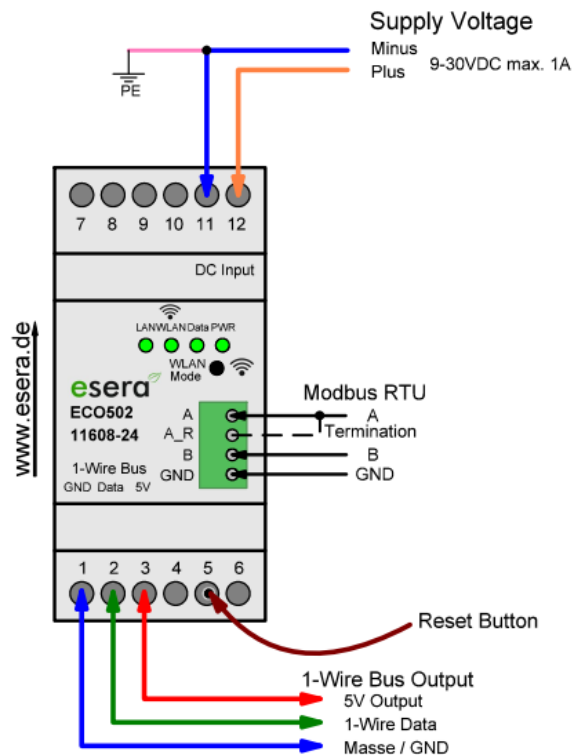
Supply Voltage
Minus
Plus
9-30VDC max. 1A
PE

7 8 9 10 11 12
DC Input

www.esera.de

LAN WLAN Data PWR
WLAN Mode
esera
ECO502
11608-24
1-Wire Bus
GND Data 5V
A
A_R
B
GND

Modbus RTU
A
Termination
B
GND

1 2 3 4 5 6

Reset Button

1-Wire Bus Output
5V Output
1-Wire Data
Masse / GND